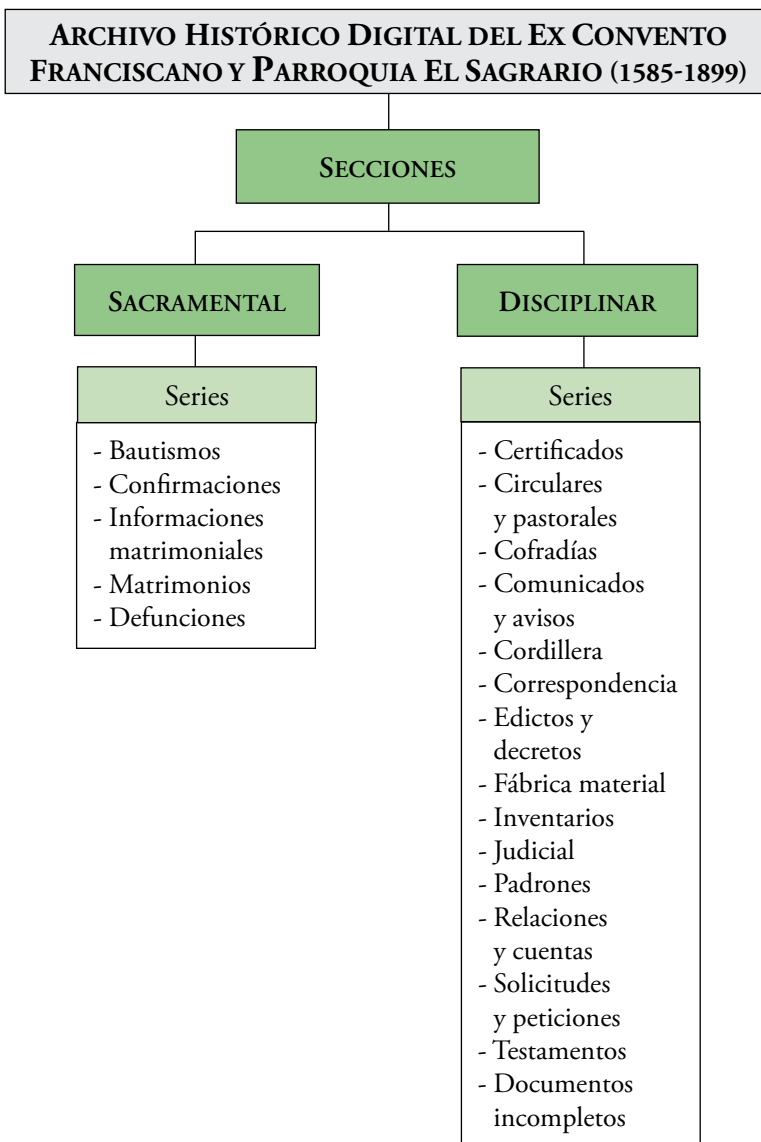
ARCHIVO HISTÓRICO DIGITAL DEL EX CONVENTO FRANCISCANO Y PARROQUIA EL SAGRARIO (1585-1899)

SECCIONES

SACRAMENTAL

Series

- Bautismos
- Confirmaciones
- Informaciones matrimoniales
- Matrimonios
- Defunciones

DISCIPLINAR

Series

- Certificados
- Circulares y pastorales
- Cofradías
- Comunicados y avisos
- Cordillera
- Correspondencia
- Edictos y decretos
- Fábrica material
- Inventarios
- Judicial
- Padrones
- Relaciones y cuentas
- Solicitudes y peticiones
- Testamentos
- Documentos incompletos